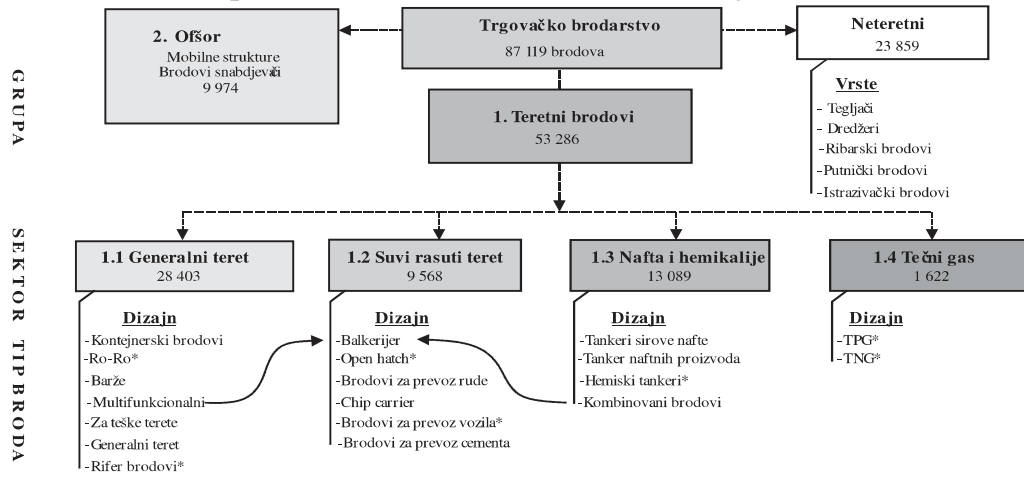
GRUPA

SEKTOR

TIP BRODA

Trgovačko brodarstvo
87 119 brodova

2. Ofšor
Mobilne strukture
Brodovi snabdjevači
9 974

Neteretni
23 859

Vrste
- Tegljači
- Dredžeri
- Ribarski brodovi
- Putnički brodovi
- Istrazivački brodovi

1. Teretni brodovi
53 286

1.1 Generalni teret
28 403

Dizajn
- Kontejnerski brodovi
- Ro-Ro*
- Barže
- Multifunkcionalni
- Za teške terete
- Generalni teret
- Rifer brodovi*

1.2 Suvi rasuti teret
9 568

Dizajn
- Balkerijer
- Open hatch*
- Brodovi za prevoz rude
- Chip carrier
- Brodovi za prevoz vozila*
- Brodovi za prevoz cementa

1.3 Nafta i hemikalije
13 089

Dizajn
- Tankeri sirove nafte
- Tanker naftnih proizvoda
- Hemiski tankeri*
- Kombinovani brodovi

1.4 Tečni gas
1 622

Dizajn
- TPG*
- TNG*